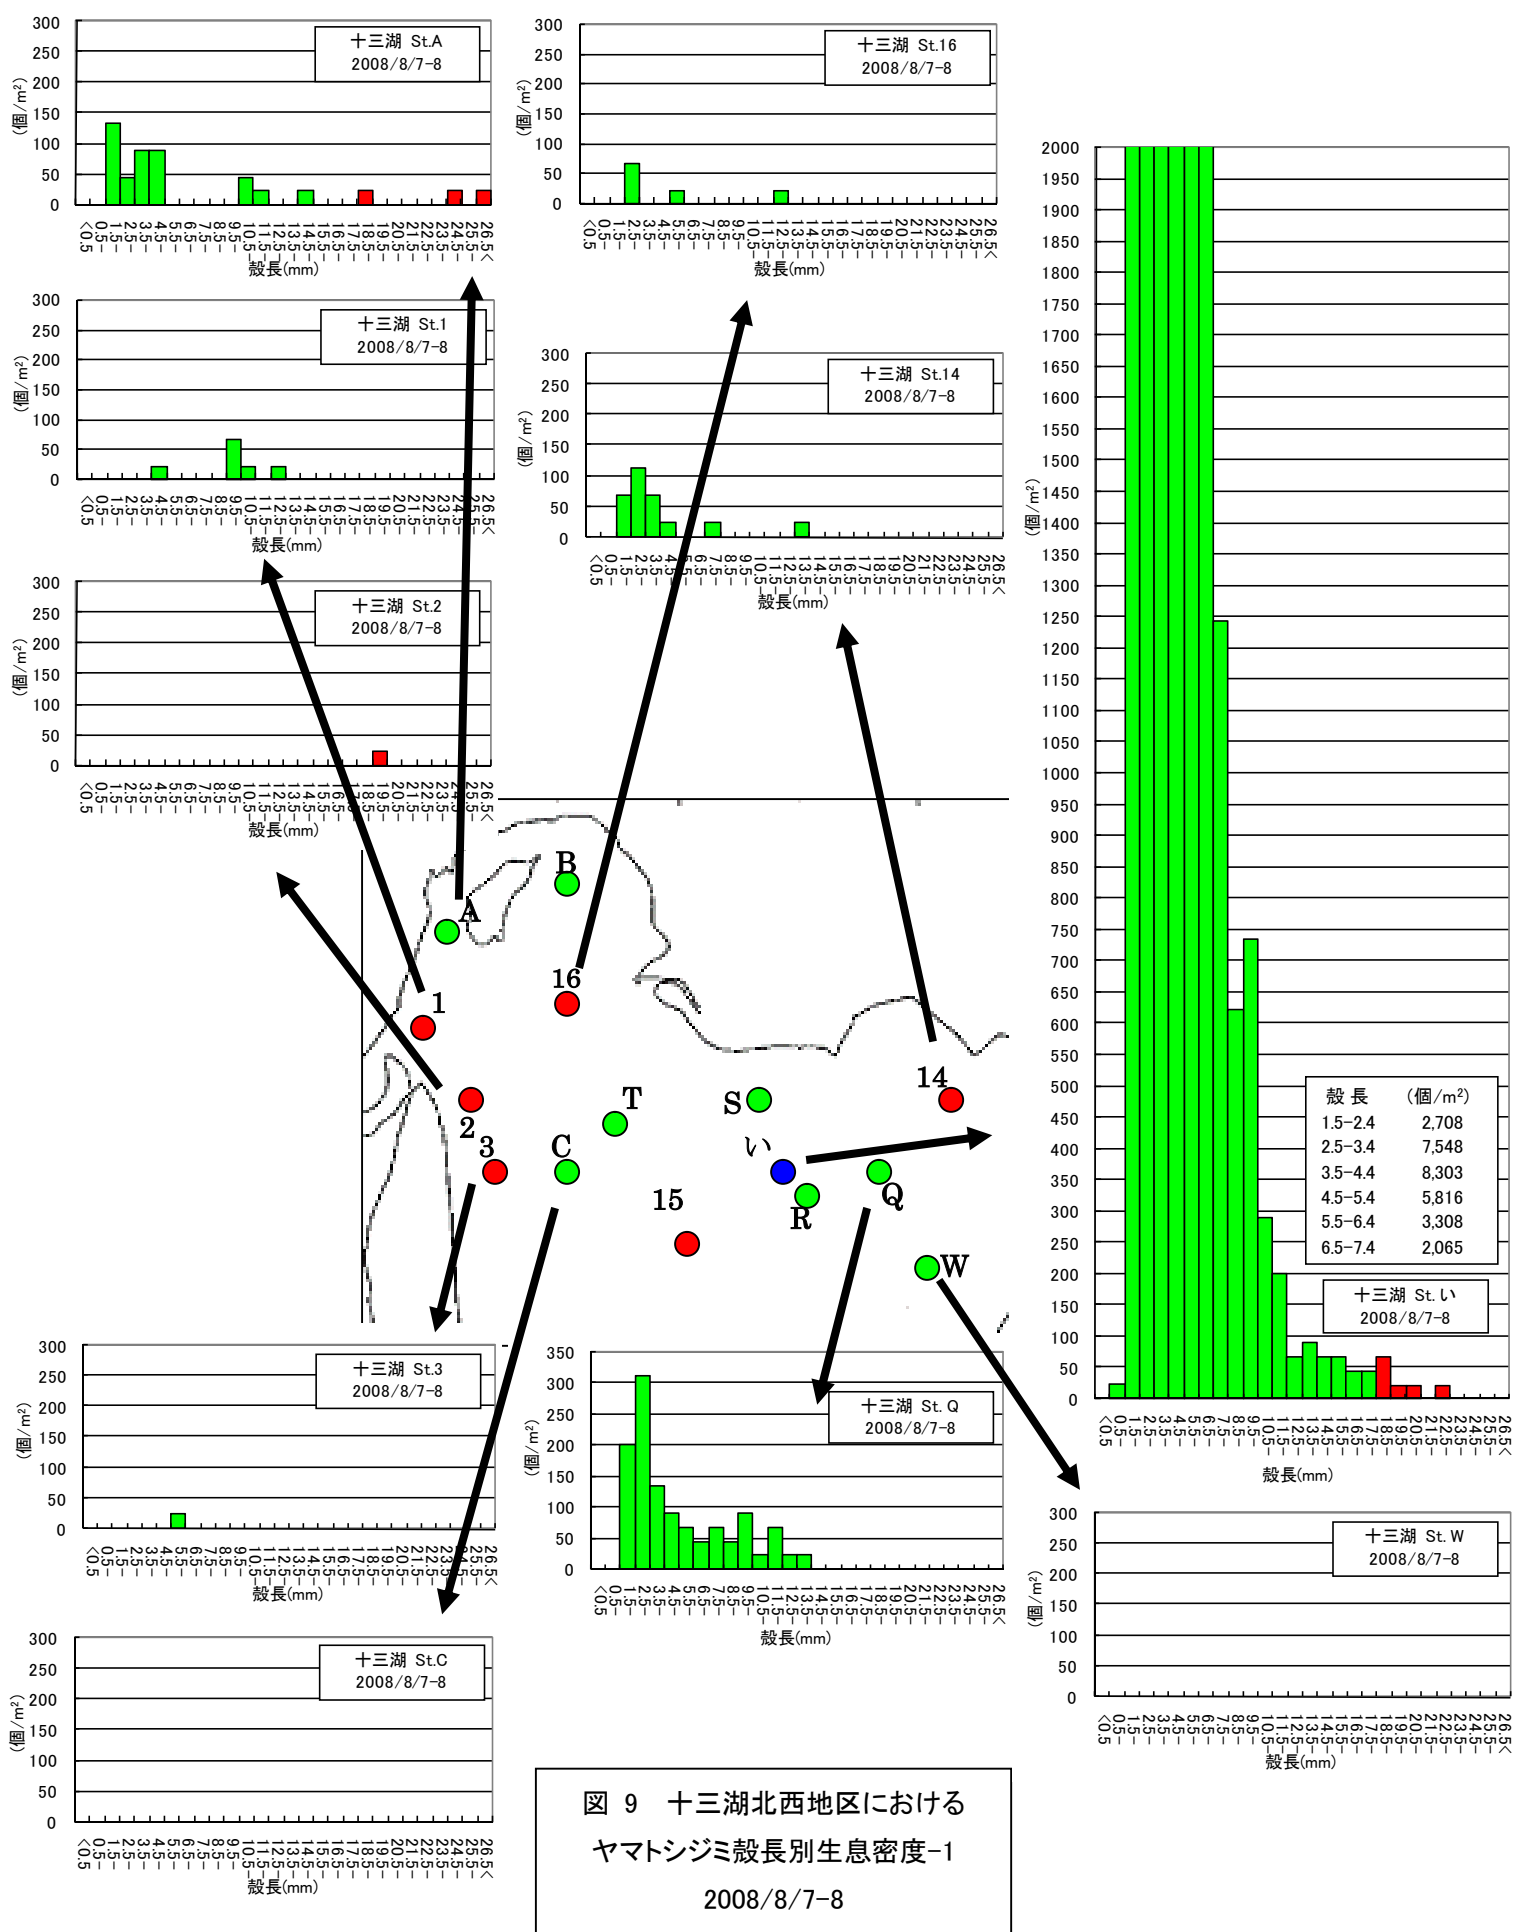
十三湖 St.A
2008/8/7-8
(個/m²)
300
250
200
150
100
50
0
<0.5 0.5- 1.5- 2.5- 3.5- 4.5- 5.5- 6.5- 7.5- 8.5- 9.5- 10.5- 11.5- 12.5- 13.5- 14.5- 15.5- 16.5- 17.5- 18.5- 19.5- 20.5- 21.5- 22.5- 23.5- 24.5- 25.5- 26.5<
殻長(mm)

十三湖 St.16
2008/8/7-8
(個/m²)
300
250
200
150
100
50
0
殻長(mm)

十三湖 St.1
2008/8/7-8
(個/m²)
300
250
200
150
100
50
0
殻長(mm)

十三湖 St.14
2008/8/7-8
(個/m²)
300
250
200
150
100
50
0
殻長(mm)

十三湖 St.2
2008/8/7-8
(個/m²)
300
250
200
150
100
50
0
殻長(mm)

(個/m²)
2000
1950
1900
1850
1800
1750
1700
1650
1600
1550
1500
1450
1400
1350
1300
1250
1200
1150
1100
1050
1000
950
900
850
800
750
700
650
600
550
500
450
400
350
300
250
200
150
100
50
0

| 殻 長 | (個/m²) |
|---|---|
| 1.5-2.4 | 2,708 |
| 2.5-3.4 | 7,548 |
| 3.5-4.4 | 8,303 |
| 4.5-5.4 | 5,816 |
| 5.5-6.4 | 3,308 |
| 6.5-7.4 | 2,065 |

十三湖 St. い
2008/8/7-8
殻長(mm)

B
A
16
1
14
S
T
2
3
C
い
Q
R
15
W

十三湖 St.3
2008/8/7-8
(個/m²)
300
250
200
150
100
50
0
殻長(mm)

十三湖 St. Q
2008/8/7-8
(個/m²)
350
300
250
200
150
100
50
0
殻長(mm)

十三湖 St. W
2008/8/7-8
(個/m²)
300
250
200
150
100
50
0
殻長(mm)

十三湖 St.C
2008/8/7-8
(個/m²)
300
250
200
150
100
50
0
殻長(mm)

図 9 十三湖北西地区における
ヤマトシジミ殻長別生息密度-1
2008/8/7-8